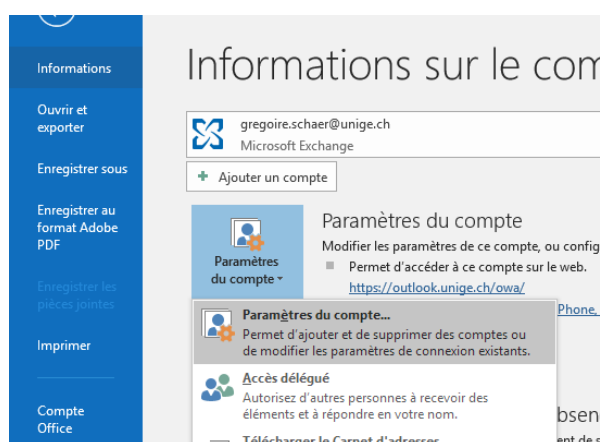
Informations

Ouvrir et exporter

Enregistrer sous

Enregistrer au format Adobe PDF

Enregistrer les pièces jointes

Imprimer

Compte Office

Informations sur le com

gregoire.schaer@unige.ch
Microsoft Exchange

Ajouter un compte

Paramètres du compte

Paramètres du compte

Modifier les paramètres de ce compte, ou config

Permet d'accéder à ce compte sur le web.

https://outlook.unige.ch/owa/

Phone,

Paramètres du compte...
Permet d'ajouter et de supprimer des comptes ou de modifier les paramètres de connexion existants.

Accès délégué
Autorisez d'autres personnes à recevoir des éléments et à répondre en votre nom.

Télécharger le Carnet d'adresses

bsen

t de s